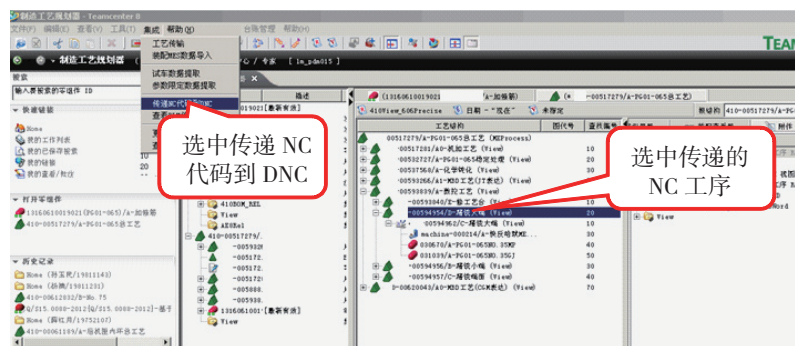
制造工艺规划器 - Teamcenter 8

文件(F) 编辑(E) 查看(V) 工具(T) 集成 帮助(H) 台账管理 帮助(H)

制造工艺规划器

工艺传输
撤配MES数据导入
试车数据提取
参数限定数据提取
传递NC代码到DNC

搜索
输入要搜索的零组件 ID

快速链接
Home
我的工作列表
我的已保存搜索
我的链接
我的最新/粘贴

打开零组件
1316061001921(PG01-065)/A-加箍箍
410-00517279/A-PG01-065总工艺

历史记录
Home (孙玉民/19011143)
Home (孙雅/19011043)
410-00612832/B-No.75
Q/315.0000-2012(Q/315.0000-2012)-基于
Home (薛红月/19752107)
410-00061199/A-箱底箱内环总工艺

选中传递 NC 代码到 DNC

选中传递的 NC 工序

TEAM

1316061001921[参考资源]
描述
410SBOM_REL
View
AESBal
410-00517279/...
1316061001 [参考资源]
View

1316061001921/A-加箍箍
=00517279/A-PG01-065总工艺
410View_606Precise 日期 - "现在" 未指定
工艺结构 图代号 查找编号
00517279/A-PG01-065总工艺 (MEProcess)
00517281/A0-机加工艺 (View) 10
00532727/A-PG01-065稳定处理 (View) 10
00537568/A-化学钝化 (View) 20
00593266/A1-NDD工艺(JT表达) (View) 20
00593039/A-数控工艺 (View) 30
00593040/B-数控工艺台 (View) 10
00594954/B-精铣大端 (View) 20
00594962/C-精铣大端 (View) 10
machine-000214/A-快反暗铣MK...
030670/A-PG01-065NO.35NP 40
031039/A-PG01-065NO.35GJ 50
00594956/B-精铣小端 (View) 30
00594957/C-精铣细面 (View) 40
D=00620043/A0-NDD工艺(CGM表达) (View) 40

编号 410=00517279/A-